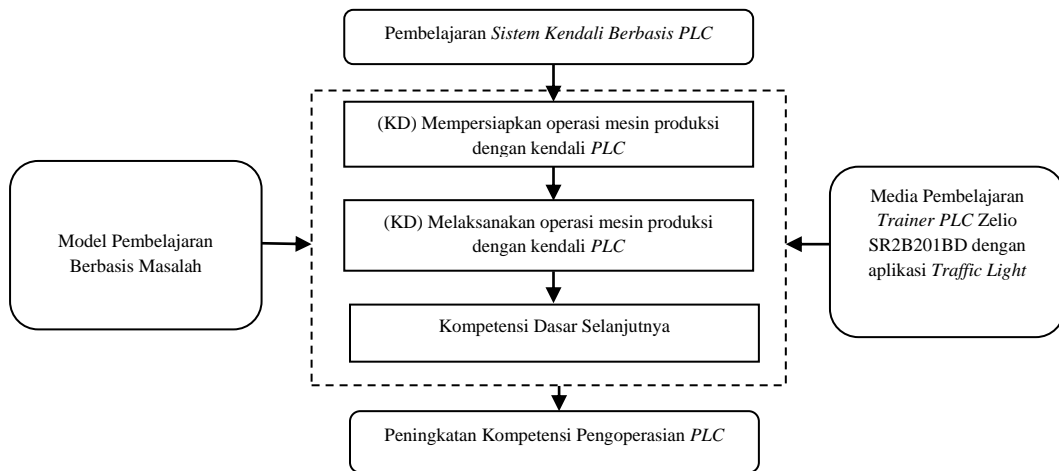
Pembelajaran Sistem Kendali Berbasis PLC

(KD) Mempersiapkan operasi mesin produksi dengan kendali PLC

(KD) Melaksanakan operasi mesin produksi dengan kendali PLC

Kompetensi Dasar Selanjutnya

Model Pembelajaran Berbasis Masalah

Media Pembelajaran Trainer PLC Zelio SR2B201BD dengan aplikasi Traffic Light

Peningkatan Kompetensi Pengoperasian PLC